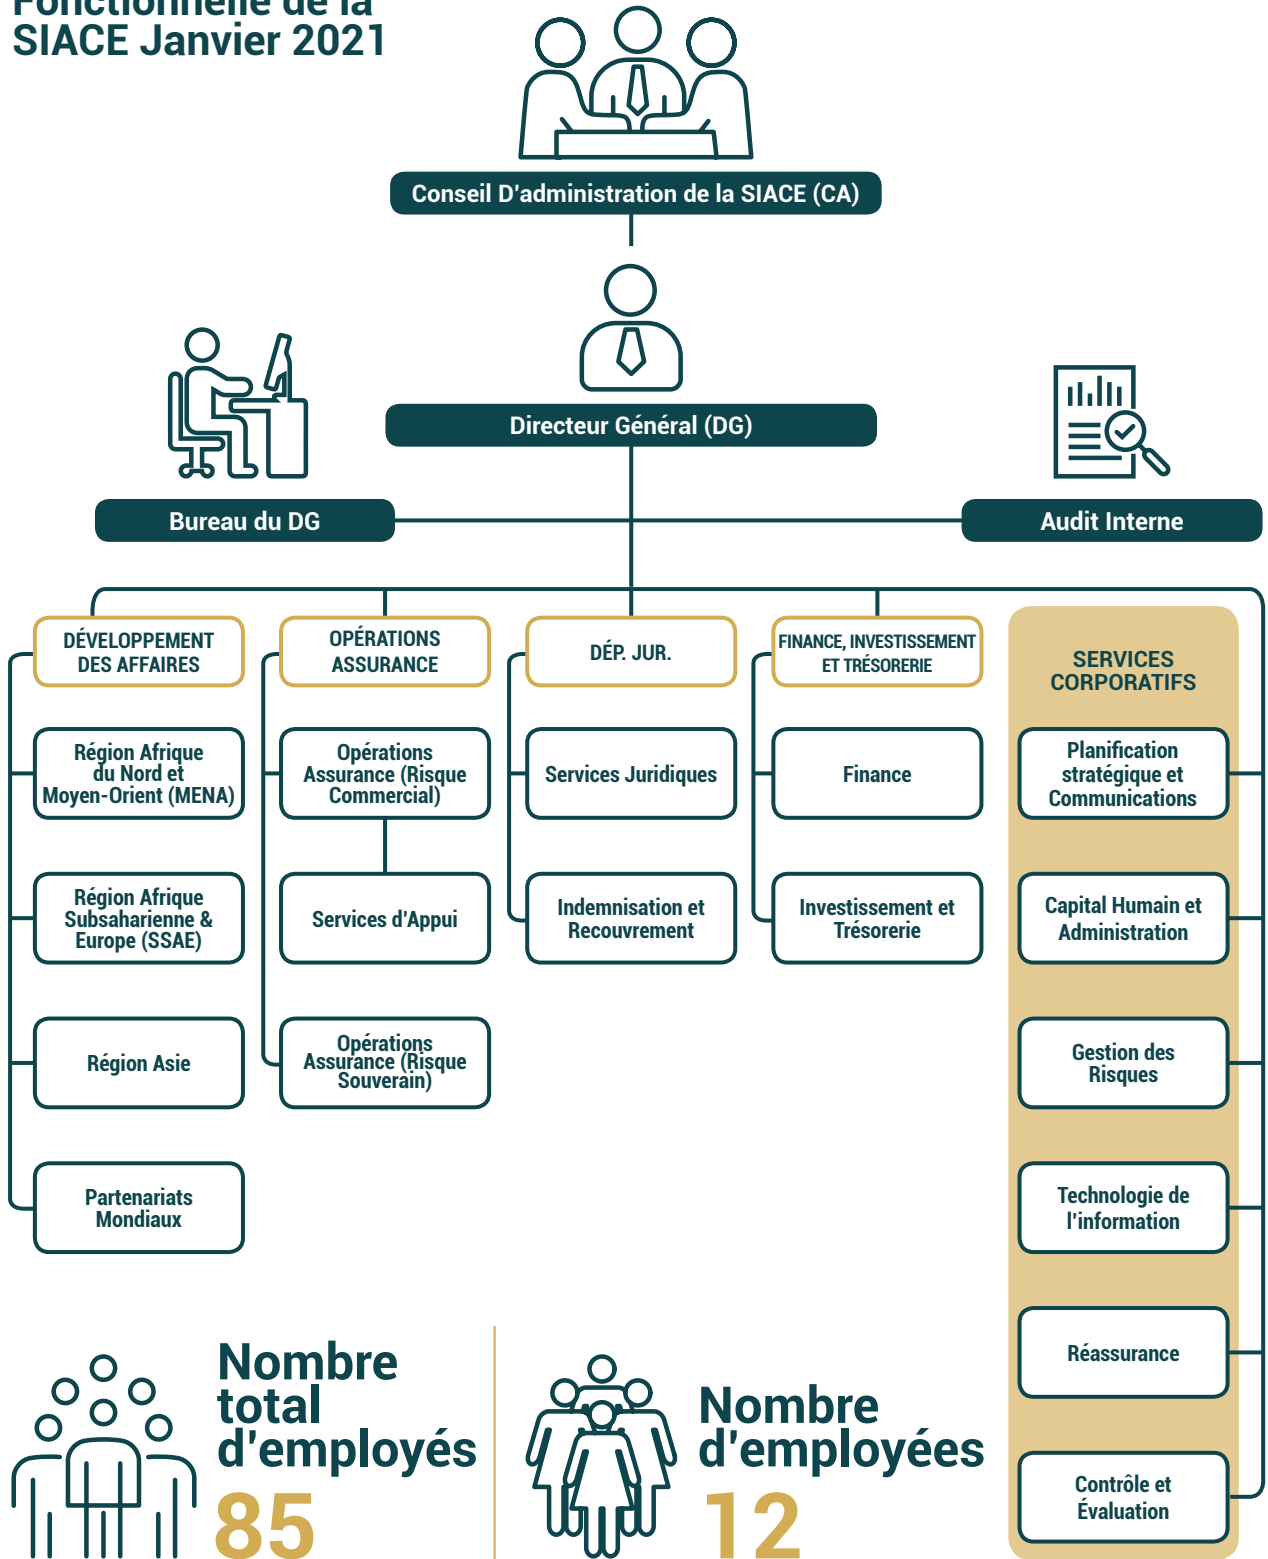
Fonctionnelle de la SIACE Janvier 2021

Conseil D'administration de la SIACE (CA)

Directeur Général (DG)

Bureau du DG

Audit Interne

DÉVELOPPEMENT DES AFFAIRES

Région Afrique du Nord et Moyen-Orient (MENA)

Région Afrique Subsaharienne & Europe (SSAE)

Région Asie

Partenariats Mondiaux

OPÉRATIONS ASSURANCE

Opérations Assurance (Risque Commercial)

Services d'Appui

Opérations Assurance (Risque Souverain)

DÉP. JUR.

Services Juridiques

Indemnisation et Recouvrement

FINANCE, INVESTISSEMENT ET TRÉSORERIE

Finance

Investissement et Trésorerie

SERVICES CORPORATIFS

Planification stratégique et Communications

Capital Humain et Administration

Gestion des Risques

Technologie de l'information

Réassurance

Contrôle et Évaluation

Nombre total d'employés 85

Nombre d'employées 12